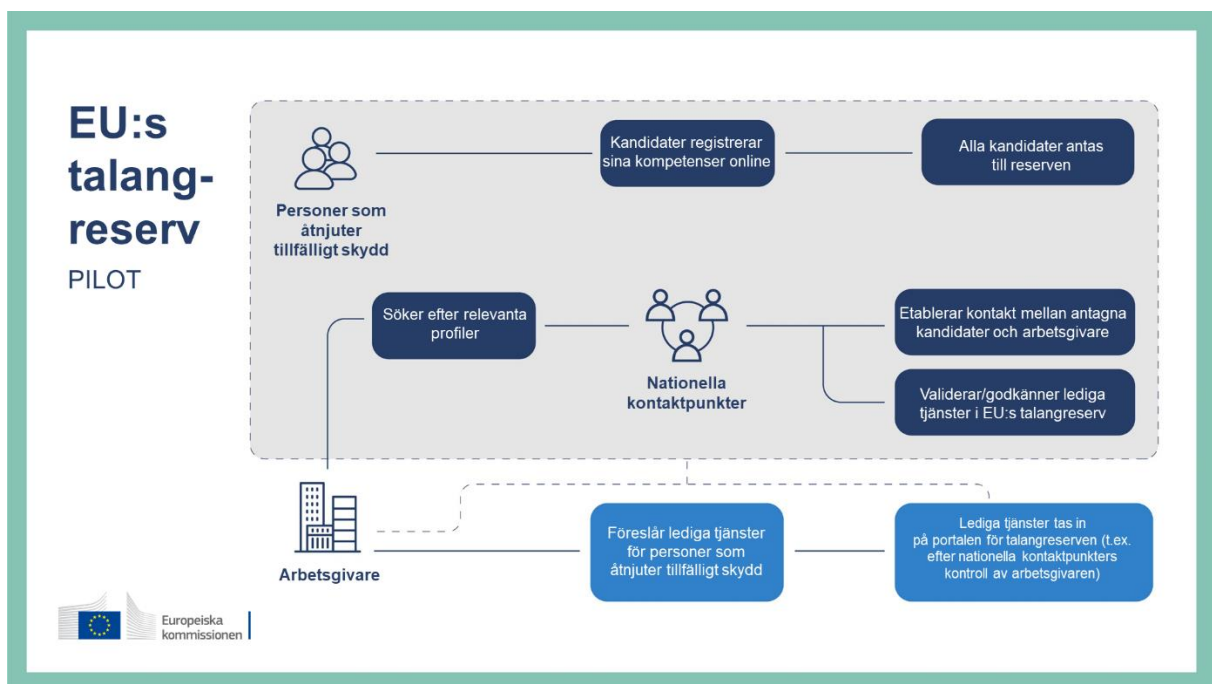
EU:s talangreserv

PILOT

Personer som åtnjuter tillfälligt skydd

Kandidater registrerar sina kompetenser online

Alla kandidater antas till reserven

Söker efter relevanta profiler

Nationella kontaktpunkter

Etablerar kontakt mellan antagna kandidater och arbetsgivare

Validerar/godkänner lediga tjänster i EU:s talangreserv

Arbetsgivare

Föreslår lediga tjänster för personer som åtnjuter tillfälligt skydd

Lediga tjänster tas in på portalen för talangreserven (t.ex. efter nationella kontaktpunkters kontroll av arbetsgivaren)

Europeiska kommissionen